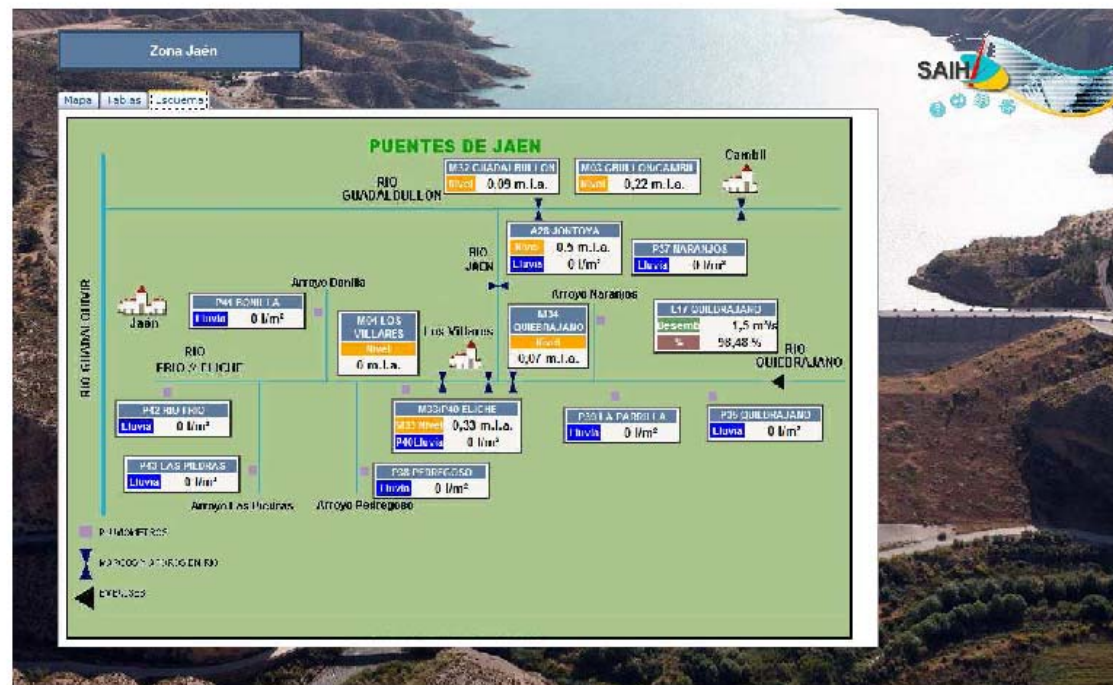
Zona Jaén

SAIH

Mapa | Tablas | Esquema

PUENTES DE JAEN

M32 GUADALBULLON
Nivel 0,09 m.l.a.

M03 GUILLONCAMBIL
Nivel 0,22 m.l.a.

Cambil

RIO GUADALBULLON

A28 JONTOYA
Nivel 0,5 m.l.a.
Lluvia 0 l/m²

P37 NARANJOS
Lluvia 0 l/m²

RIO JAEN

Arroyo Bonilla

Arroyo Naranjos

RIO GUADALQUIVIR

Jaén

P44 BONILLA
Lluvia 0 l/m²

M01 LOS VILLARES
Nivel
0 m.l.a.

Los Villares

M34 QUIEBRAJANO
Nivel
0,07 m.l.a.

E17 QUIEBRAJANO
Desemb 1,5 m³/s
% 58,48 %

RIO FRIO Y ELICHE

RIO QUIEBRAJANO

P42 RIO FRIO
Lluvia 0 l/m²

M33/P40 ELICHE
M33 Nivel 0,33 m.l.a.
P40 Lluvia 0 l/m²

P30 LA PARRILLA
Lluvia 0 l/m²

P35 QUIEBRAJANO
Lluvia 0 l/m²

P43 LAS PILDRAS
Lluvia 0 l/m²

P38 PEDREGOSO
Lluvia 0 l/m²

Arroyo Las Piedras

Arroyo Pedregoso

PLUVIOMETROS

MARCOS AFOROS EN RIO

EMBALSES